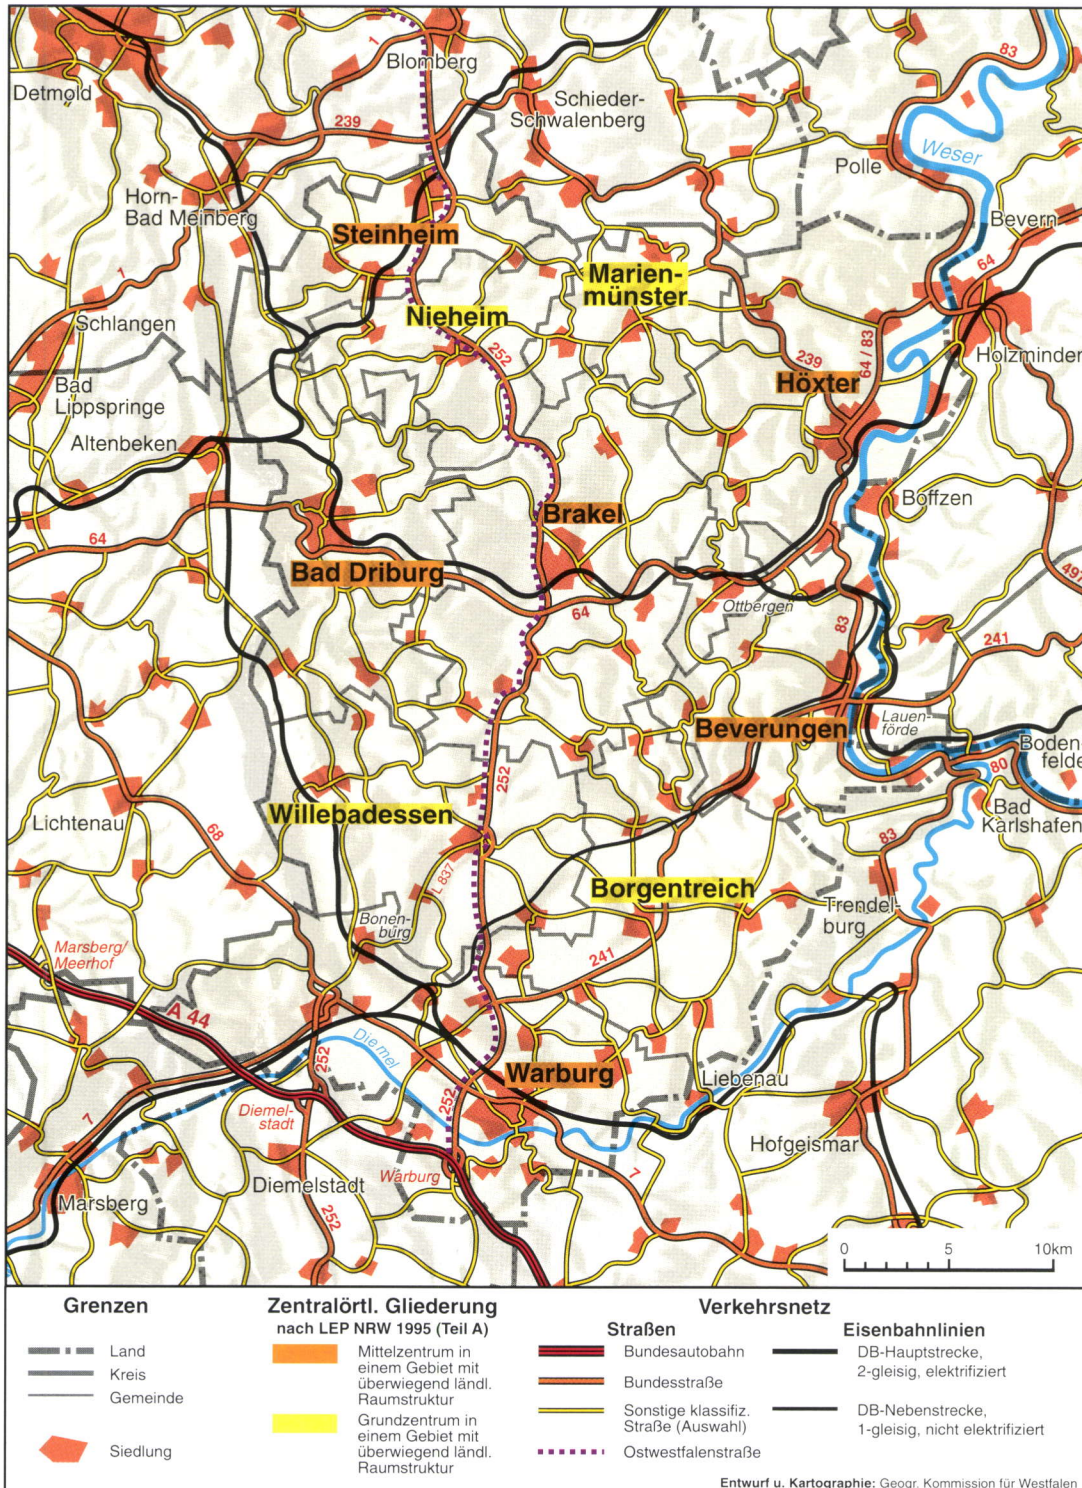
Detmold
Blomberg
Schieder-Schwalenberg
83
Weser
Polle
239
Horn-Bad Meinberg
Steinheim
Bevern
Marien-münster
64
1
Nieheim
Schlangen
252
239
64 / 83
Höxter
Holzminden
Bad Lippspringe
Altenbeken
Brakel
Boffzen
64
Bad Driburg
497
64
Ottbergen
83
241
Beverungen
Lauen-förde
Boden-felde
252
80
Lichtenau
68
Willebadessen
Bad Karlshafen
83
L 837
Borgentreich
Trendel-burg
Bonen-burg
Marsberg/ Meerhof
241
A 44
Diemel
252
Warburg
Liebenau
7
252
Diemel-stadt
Hofgeismar
Diemelstadt
Warburg
7
Marsberg
252
0
5
10km

Grenzen
Land
Kreis
Gemeinde
Siedlung

Zentralörtl. Gliederung
nach LEP NRW 1995 (Teil A)
Mittelzentrum in einem Gebiet mit überwiegend ländl. Raumstruktur
Grundzentrum in einem Gebiet mit überwiegend ländl. Raumstruktur

Verkehrsnetz
Straßen
Bundesautobahn
Bundesstraße
Sonstige klassifiz. Straße (Auswahl)
Ostwestfalenstraße

Eisenbahnlinien
DB-Hauptstrecke, 2-gleisig, elektrifiziert
DB-Nebenstrecke, 1-gleisig, nicht elektrifiziert

Entwurf u. Kartographie: Geogr. Kommission für Westfalen